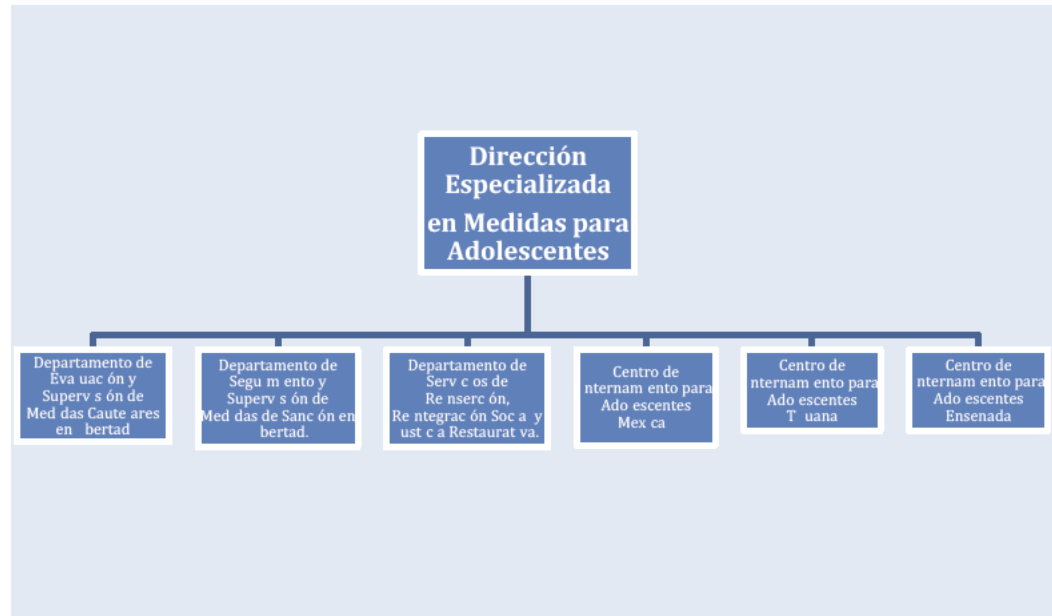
Dirección Especializada en Medidas para Adolescentes

Departamento de Eva uac ón y Superv s ón de Med das Caute ares en bertad

Departamento de Segu m ento y Superv s ón de Med das de Sanc ón en bertad.

Departamento de Serv c os de Re nserc ón, Re ntegrac ón Soc a y ust c a Restaurat va.

Centro de nternam ento para Ado escentes Mex ca

Centro de nternam ento para Ado escentes T uana

Centro de nternam ento para Ado escentes Ensenada